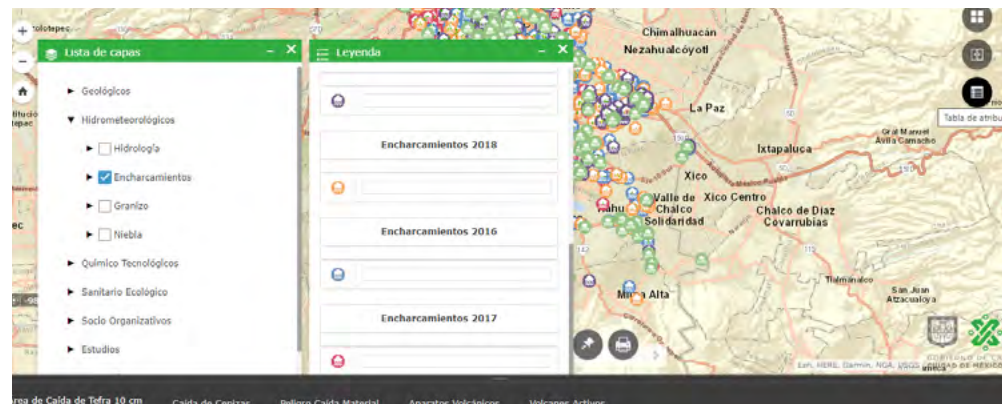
Lista de capas

Geológicos

Hidrometeorológicos

Hidrología

Encharcamientos

Granizo

Niebla

Químico Tecnológicos

Sanitario Ecológico

Socio Organizativos

Estudios

Leyenda

Encharcamientos 2018

Encharcamientos 2016

Encharcamientos 2017

Chimalhuacán

Nezahualcóyotl

La Paz

Ixtapaluca

Gral Manuel Avila Camacho

Xico

Valle de Chalco Solidaridad

Xico Centro

Chalco de Diaz Covarrubias

Tlalmanalco

San Juan Atzacualoya

Milpa Alta

Tabla de atribu

Esri, HERE, Garmin, NGA, USGS

Area de Caída de Tefra 10 cm

Caída de Cenizas

Peligro Caída Material

Aparatos Volcánicos

Volcanes Activos